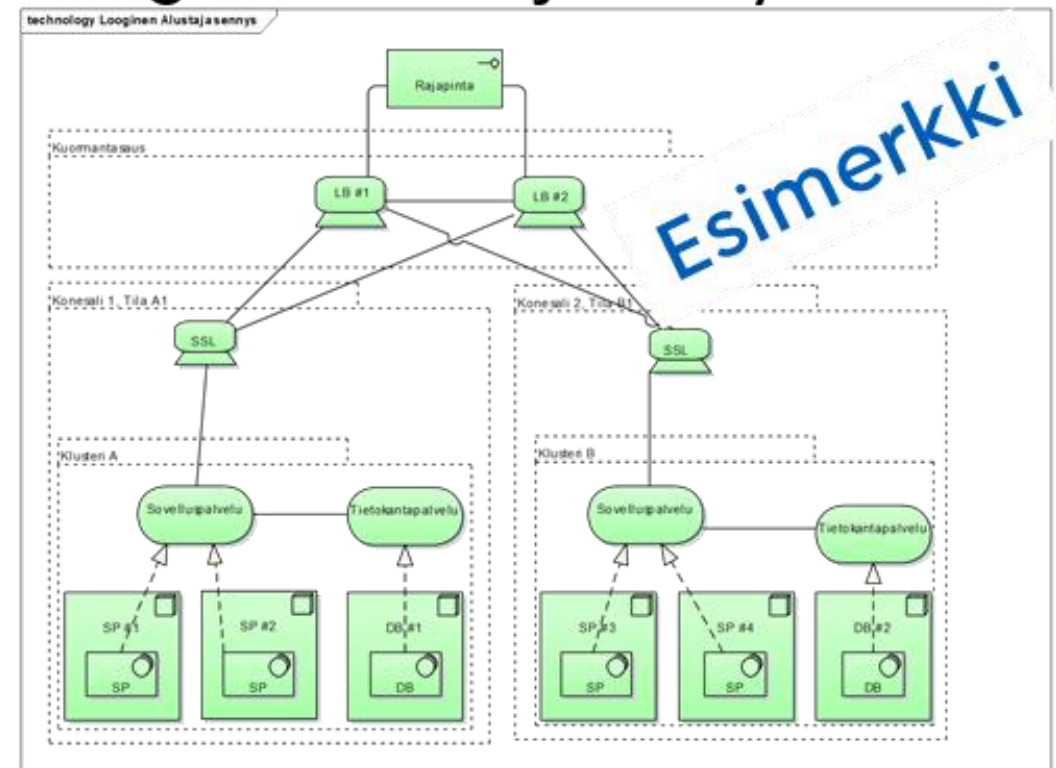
technology Looginen Alustajasennys

Esimerkki

Rajapinta

Kuormantasaus

LB #1

LB #2

Konesali 1, Tila A1

SSL

Klusteri A

Sovelluspalvelu

Tietokantapalvelu

SP #1

SP

SP #2

SP

DB #1

DB

Konesali 2, Tila B1

SSL

Klusteri B

Sovelluspalvelu

Tietokantapalvelu

SP #3

SP

SP #4

SP

DB #2

DB